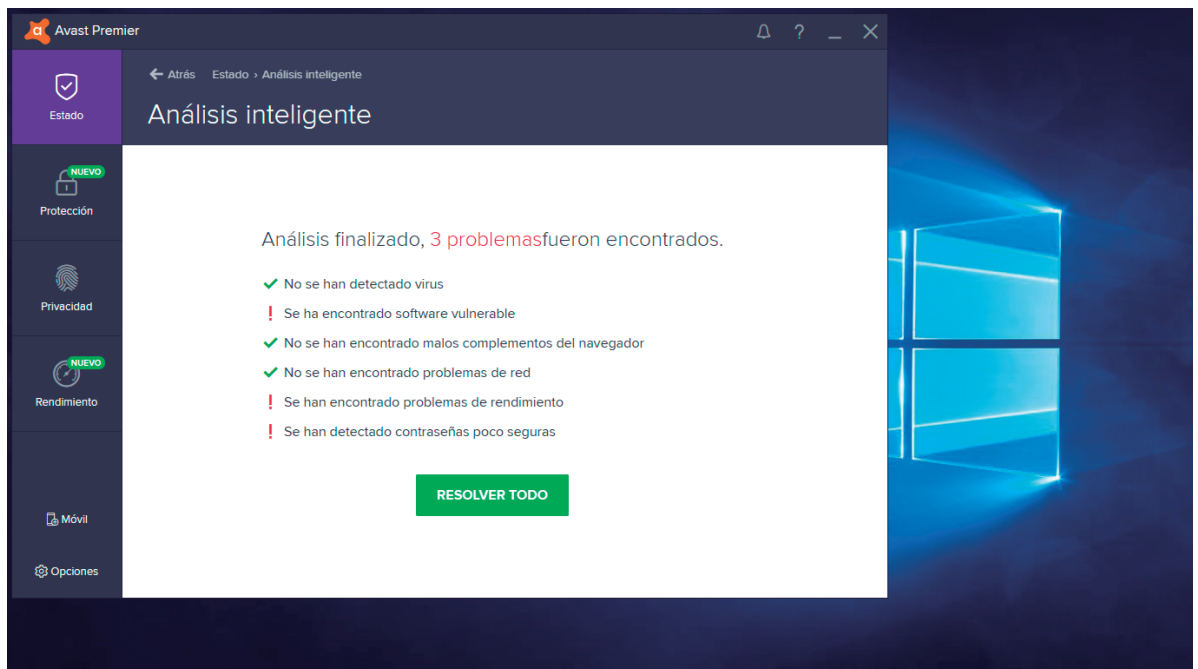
Avast Premier

Estado

NUEVO
Protección

Privacidad

NUEVO
Rendimiento

Móvil

Opciones

← Atrás Estado › Análisis inteligente

Análisis inteligente

Análisis finalizado, 3 problemasfueron encontrados.

✔ No se han detectado virus
! Se ha encontrado software vulnerable
✔ No se han encontrado malos complementos del navegador
✔ No se han encontrado problemas de red
! Se han encontrado problemas de rendimiento
! Se han detectado contraseñas poco seguras

RESOLVER TODO